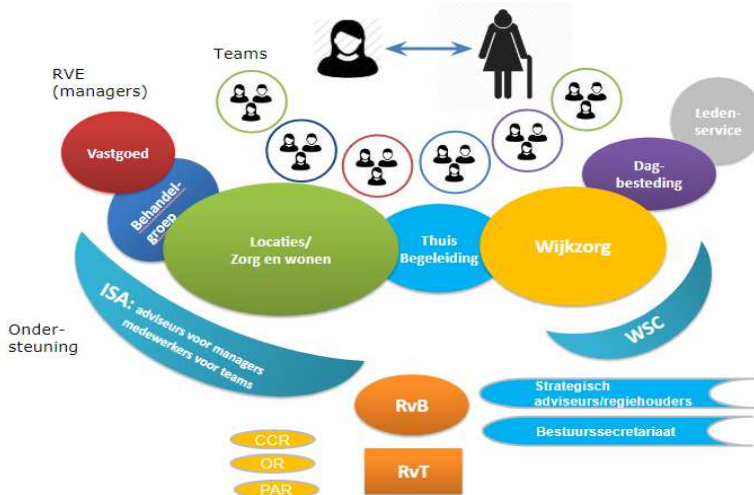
Teams

RVE
(managers)

Leden-
service

Vastgoed

Dag-
besteding

Behandel-
groep

Locaties/
Zorg en wonen

Thuis
Begeleiding

Wijkzorg

Onder-
steuning

ISA: adviseurs voor managers
medewerkers voor teams

WSC

RvB

Strategisch
adviseurs/regiehouders

Bestuurssecretariaat

CCR

OR

PAR

RvT